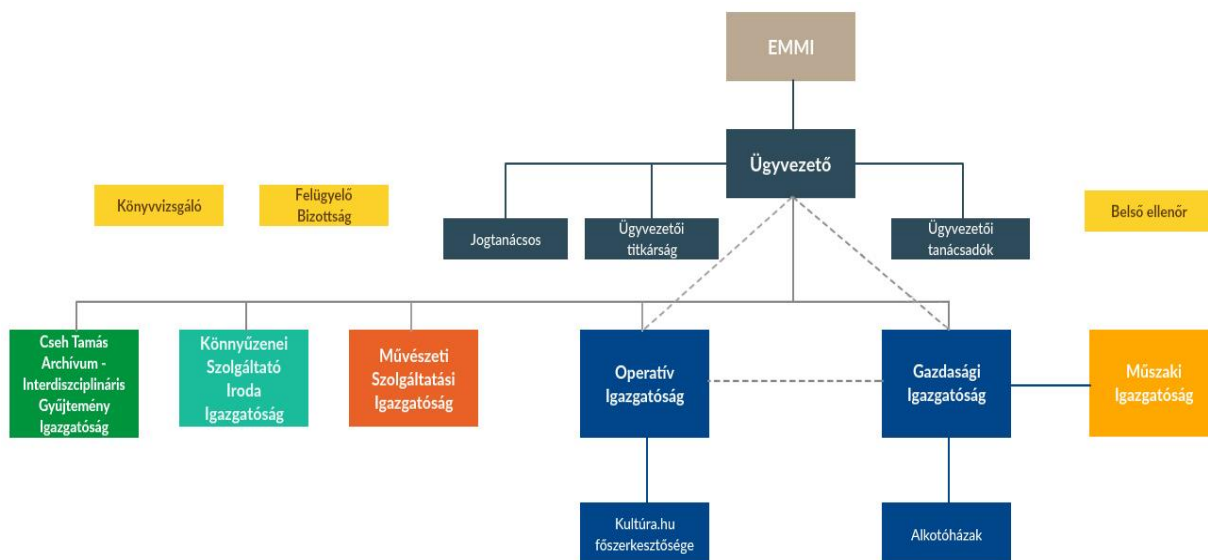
EMMI

Ügyvezető

Könyvvizsgáló

Felügyelő Bizottság

Jogtanácsos

Ügyvezetői titkárság

Ügyvezetői tanácsadók

Belső ellenőr

Cseh Tamás Archívum - Interdiszciplináris Gyűjtemény Igazgatóság

Könnyűzenei Szolgáltató Iroda Igazgatóság

Művészeti Szolgáltatási Igazgatóság

Operatív Igazgatóság

Gazdasági Igazgatóság

Műszaki Igazgatóság

Kultúra.hu főszerkesztősége

Alkotóházak